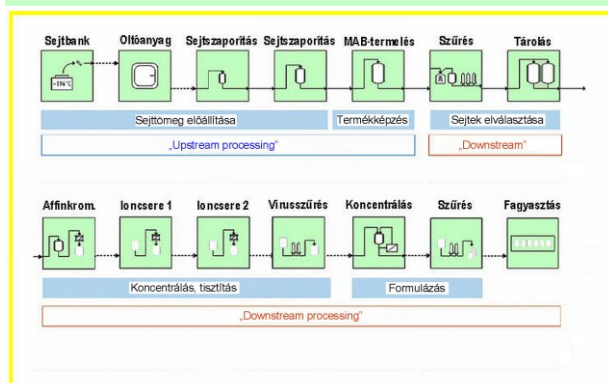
Sejtbank Oltóanyag Sejtszaporítás Sejtszaporítás MAB-termelés Szűrés Tárolás

-196°C

Sejttömeg előállítása

Termékképzés

Sejtek elválasztása

„Upstream processing"

„Downstream"

Affinkrom. Ioncsere 1 Ioncsere 2 Vírusszűrés Koncentrálás Szűrés Fagyasztás

Koncentrálás, tisztítás

Formulázás

„Downstream processing"